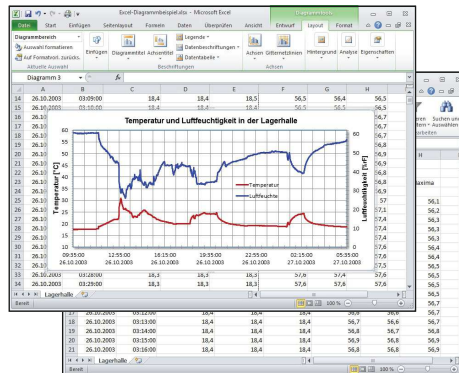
Excel-Diagrammbeispiel.xlsx - Microsoft Excel

Diagrammtools

Datei | Start | Einfügen | Seitenlayout | Formeln | Daten | Überprüfen | Ansicht | Entwurf | Layout | Format

Diagrammbereich
Auswahl formatieren
Auf Formatvorl. zurücks.
Aktuelle Auswahl

Einfügen | Diagrammtitel | Achsentitel | Legende | Datenbeschriftungen | Datentabelle | Beschriftungen | Achsen | Gitternetzlinien | Achsen | Hintergrund | Analyse | Eigenschaften

Diagramm 3 | fx

| | A | B | C | D | E | F | G | H |
|---|---|---|---|---|---|---|---|---|
| 14 | 26.10.2003 | 03:09:00 | 18,4 | 18,4 | 18,5 | 56,5 | 56,4 | 56,5 |
| 15 | 26.10 | | | | | | | 56,7 |
| 16 | 26.10 | | | | | | | 56,5 |
| 17 | 26.10 | | | | | | | 56,7 |
| 18 | 26.10 | | | | | | | 56,7 |
| 19 | 26.10 | | | | | | | 56,5 |
| 20 | 26.10 | | | | | | | 56,5 |
| 21 | 26.10 | | | | | | | 56,8 |
| 22 | 26.10 | | | | | | | 56,7 |
| 23 | 26.10 | | | | | | | 56,7 |
| 24 | 26.10 | | | | | | | 56,8 |
| 25 | 26.10 | | | | | | | 56,8 |
| 26 | 26.10 | | | | | | | 57,1 |
| 27 | 26.10 | | | | | | | 57,1 |
| 28 | 26.10 | | | | | | | 57,1 |
| 29 | 26.10 | | | | | | | 57,4 |
| 30 | 26.10 | | | | | | | 57,5 |
| 31 | 26.10 | | | | | | | 57,6 |
| 32 | 26.10 | | | | | | | 57,6 |
| 33 | 26.10.2003 | 03:28:00 | 18,3 | 18,3 | 18,3 | 57,6 | 57,5 | 57,6 |
| 34 | 26.10.2003 | 03:29:00 | 18,3 | 18,3 | 18,3 | 57,6 | 57,6 | 57,8 |

Temperatur und Luftfeuchtigkeit in der Lagerhalle

Temperatur [°C]
Luftfeuchtigkeit [%rF]

0, 5, 10, 15, 20, 25, 30, 35, 40, 45, 50, 55, 60
0, 10, 20, 30, 40, 50, 60, 70

Temperatur
Luftfeuchte

09:35:00 26.10.2003 | 12:55:00 26.10.2003 | 16:15:00 26.10.2003 | 19:35:00 26.10.2003 | 22:55:00 26.10.2003 | 02:15:00 27.10.2003 | 05:35:00 27.10.2003

Lagerhalle
Bereit | 100 %

ren | Suchen und | Auswählen
arbeiten
H
Maxima
56,1
56,3
56,5
56,3
56,4
56,4
56,5
56,5
56,5
56,6
56,6
56,7

| | | | | | | | | |
|---|---|---|---|---|---|---|---|---|
| 17 | 26.10.2003 | 03:12:00 | 18,4 | 18,4 | 18,4 | 56,6 | 56,6 | 56,7 |
| 18 | 26.10.2003 | 03:13:00 | 18,4 | 18,4 | 18,4 | 56,7 | 56,6 | 56,7 |
| 19 | 26.10.2003 | 03:14:00 | 18,4 | 18,4 | 18,4 | 56,8 | 56,7 | 56,8 |
| 20 | 26.10.2003 | 03:15:00 | 18,4 | 18,4 | 18,4 | 56,9 | 56,8 | 56,9 |
| 21 | 26.10.2003 | 03:16:00 | 18,4 | 18,4 | 18,4 | 56,9 | 56,8 | 56,9 |

Lagerhalle
Bereit | 100 %